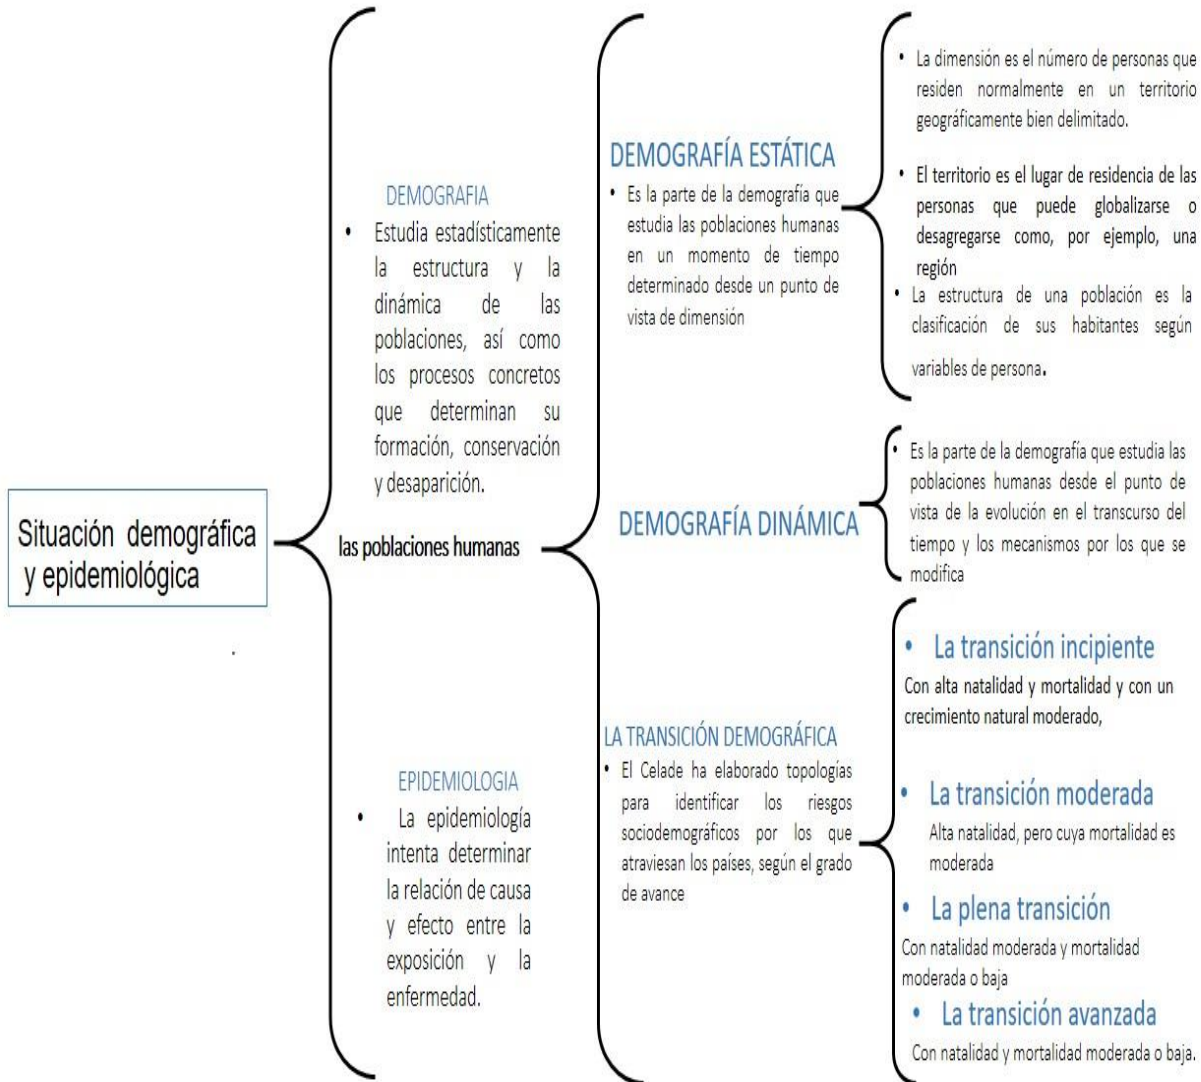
Situación demográfica y epidemiológica

las poblaciones humanas

DEMOGRAFIA

• Estudia estadísticamente la estructura y la dinámica de las poblaciones, así como los procesos concretos que determinan su formación, conservación y desaparición.

EPIDEMIOLOGIA

• La epidemiología intenta determinar la relación de causa y efecto entre la exposición y la enfermedad.

DEMOGRAFÍA ESTÁTICA

• Es la parte de la demografía que estudia las poblaciones humanas en un momento de tiempo determinado desde un punto de vista de dimensión

• La dimensión es el número de personas que residen normalmente en un territorio geográficamente bien delimitado.

• El territorio es el lugar de residencia de las personas que puede globalizarse o desagregarse como, por ejemplo, una región

• La estructura de una población es la clasificación de sus habitantes según variables de persona.

DEMOGRAFÍA DINÁMICA

• Es la parte de la demografía que estudia las poblaciones humanas desde el punto de vista de la evolución en el transcurso del tiempo y los mecanismos por los que se modifica

LA TRANSICIÓN DEMOGRÁFICA

• El Celade ha elaborado topologías para identificar los riesgos sociodemográficos por los que atraviesan los países, según el grado de avance

• La transición incipiente
Con alta natalidad y mortalidad y con un crecimiento natural moderado,

• La transición moderada
Alta natalidad, pero cuya mortalidad es moderada

• La plena transición
Con natalidad moderada y mortalidad moderada o baja

• La transición avanzada
Con natalidad y mortalidad moderada o baja.